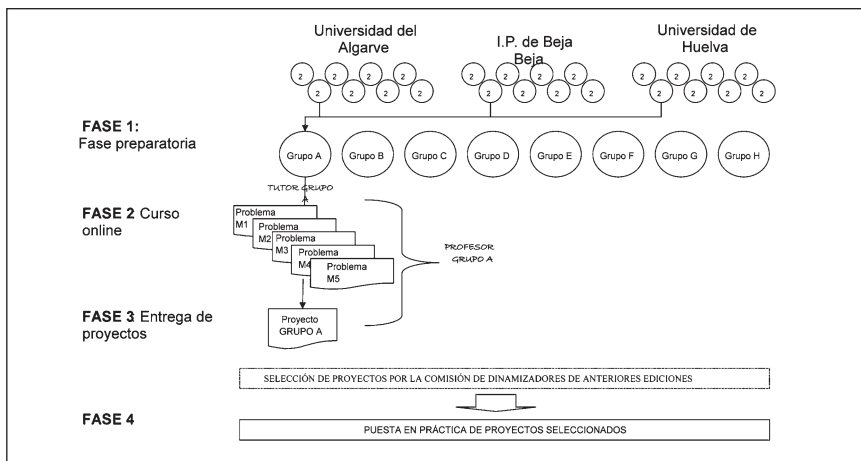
Universidad del Algarve

I.P. de Beja Beja

Universidad de Huelva

2 2 2 2 2 2 2 2

2 2 2 2 2 2 2 2

2 2 2 2 2 2 2 2

FASE 1: Fase preparatoria

Grupo A | Grupo B | Grupo C | Grupo D | Grupo E | Grupo F | Grupo G | Grupo H

TUTOR GRUPO

FASE 2 Curso online

Problema M1

Problema M2

Problema M3

Problema M4

Problema M5

PROFESOR GRUPO A

FASE 3 Entrega de proyectos

Proyecto GRUPO A

SELECCIÓN DE PROYECTOS POR LA COMISIÓN DE DINAMIZADORES DE ANTERIORES EDICIONES

FASE 4

PUESTA EN PRÁCTICA DE PROYECTOS SELECCIONADOS